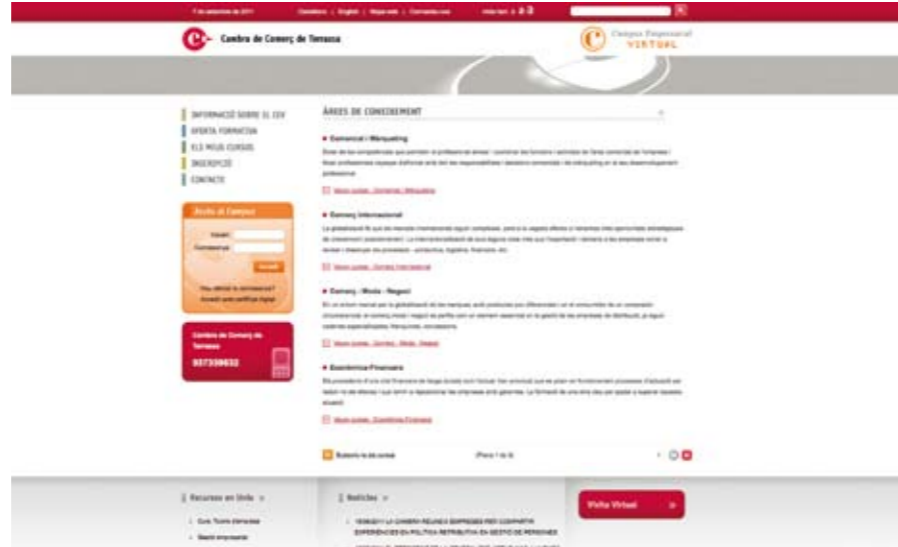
7 de setembre de 2011 | Castellano | English | Mapa web | Contacta amb | Mida text: A A

Cambra de Comerç de Terrassa

Campus Empresarial VIRTUAL

INFORMACIÓ SOBRE EL CEV
OFERTA FORMATIVA
ELS MEUS CURSOS
INSCRIPCIÓ
CONTACTE

Accés al Campus
Usuari
Contrasenya
Accedir
Heu oblidat la contrasenya?
Accedir amb certificat digital

Cambra de Comerç de Terrassa
937339832

ÀREES DE CONEIXEMENT

• Comercial i Màrqueting
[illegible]
Veure cursos - Comercial i Màrqueting

• Comerç Internacional
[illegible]
Veure cursos - Comerç Internacional

• Comerç - Moda - Negoci
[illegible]
Veure cursos - Comerç - Moda - Negoci

• Econòmica-Financera
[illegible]
Veure cursos - Econòmica-Financera

Subscriu-te als cursos
(Pàgina 1 de 3)

Recursos en línia
• Guia Tràmits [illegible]
• Espai empresaris

Notícies
• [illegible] LA CAMBRA REUNEIX EMPRESES PER COMPARTIR EXPERIÈNCIES EN POLÍTICA RETRIBUTIVA EN GESTIÓ DE PERSONES

Visita Virtual